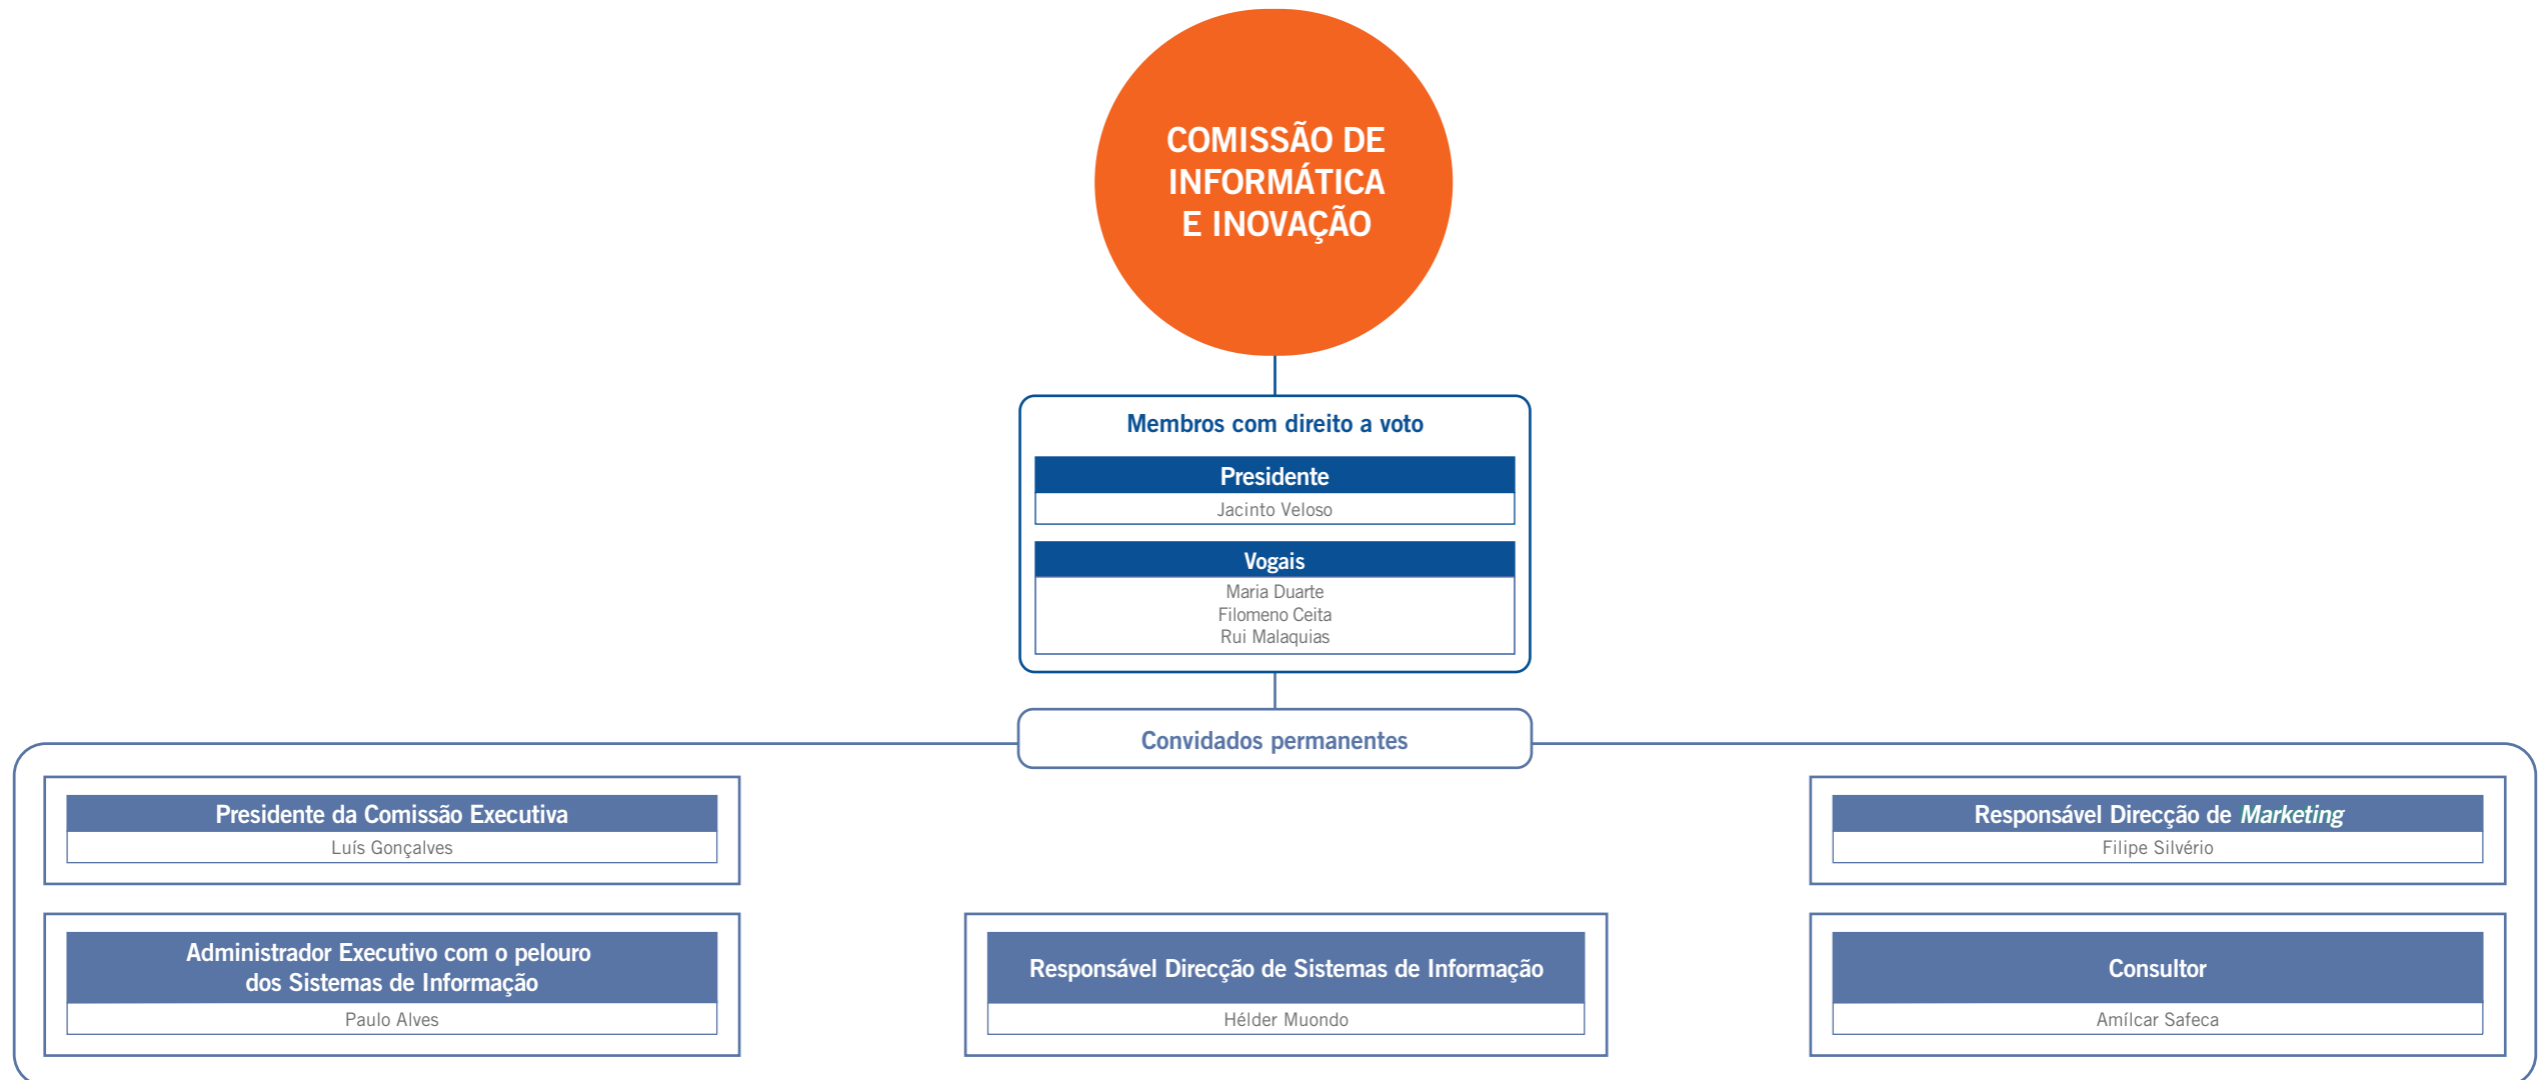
COMISSÃO DE INFORMÁTICA E INOVAÇÃO

Membros com direito a voto

Presidente
Jacinto Veloso

Vogais
Maria Duarte
Filomeno Ceita
Rui Malaquias

Convidados permanentes

Presidente da Comissão Executiva
Luís Gonçalves

Responsável Direcção de Marketing
Filipe Silvério

Administrador Executivo com o pelouro dos Sistemas de Informação
Paulo Alves

Responsável Direcção de Sistemas de Informação
Hélder Muondo

Consultor
Amílcar Safeca